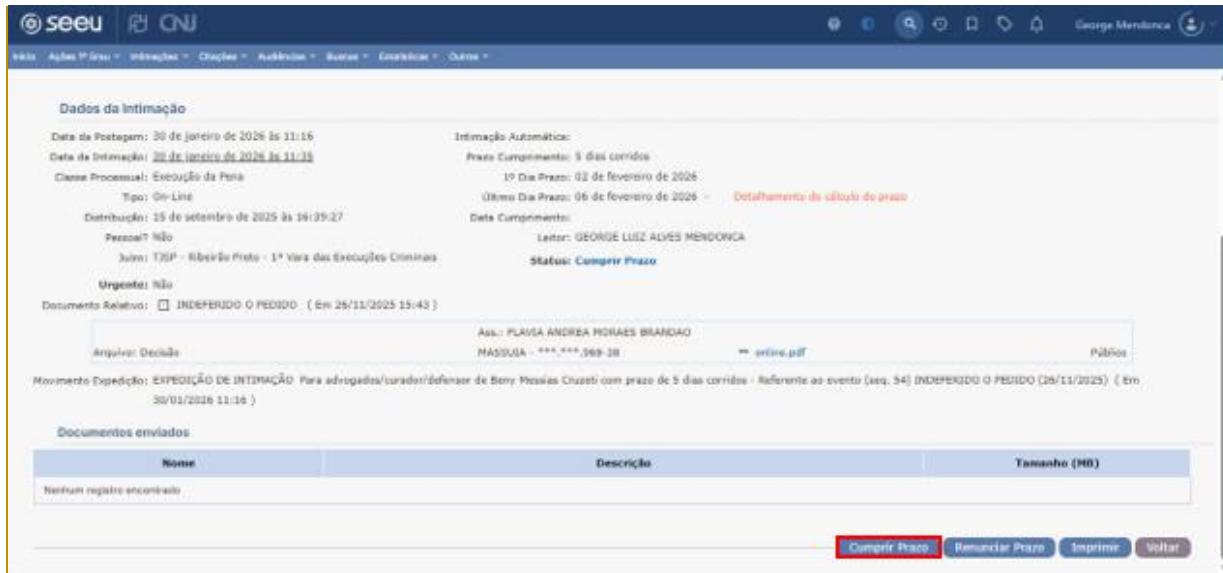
seeu CNJ

George Mendonca

Início Ações 1º Grau Intimações Citações Audiências Buscas Estatísticas Outros

Dados da Intimação

Data da Postagem: 30 de janeiro de 2026 às 11:16
Data da Intimação: 30 de janeiro de 2026 às 11:35
Classe Processual: Execução da Pena
Tipo: On-Line
Distribuição: 15 de setembro de 2025 às 16:39:27
Pessoal? Não
Juízo: TJSP - Ribeirão Preto - 1ª Vara das Execuções Criminais
Urgente: Não
Documento Relativo: INDEFERIDO O PEDIDO ( Em 26/11/2025 15:43 )

Intimação Automática:
Prazo Cumprimento: 5 dias corridos
1º Dia Prazo: 02 de fevereiro de 2026
Último Dia Prazo: 06 de fevereiro de 2026 - Detalhamento do cálculo do prazo
Data Cumprimento:
Leitor: GEORGE LUIZ ALVES MENDONCA
Status: Cumprir Prazo

Arquivo: Decisão
Ass.: FLAVIA ANDREA MORAES BRANDAO
MASSUIA - ***.***.969-38
online.pdf
Público

Movimento Expedição: EXPEDIÇÃO DE INTIMAÇÃO Para advogados/curador/defensor de Beny Messias Cruzeti com prazo de 5 dias corridos - Referente ao evento (seq. 94) INDEFERIDO O PEDIDO (26/11/2025) ( Em 30/01/2026 11:16 )

Documentos enviados

| Nome | Descrição | Tamanho (MB) |
|---|---|---|
| Nenhum registro encontrado | | |

Cumprir Prazo Renunciar Prazo Imprimir Voltar